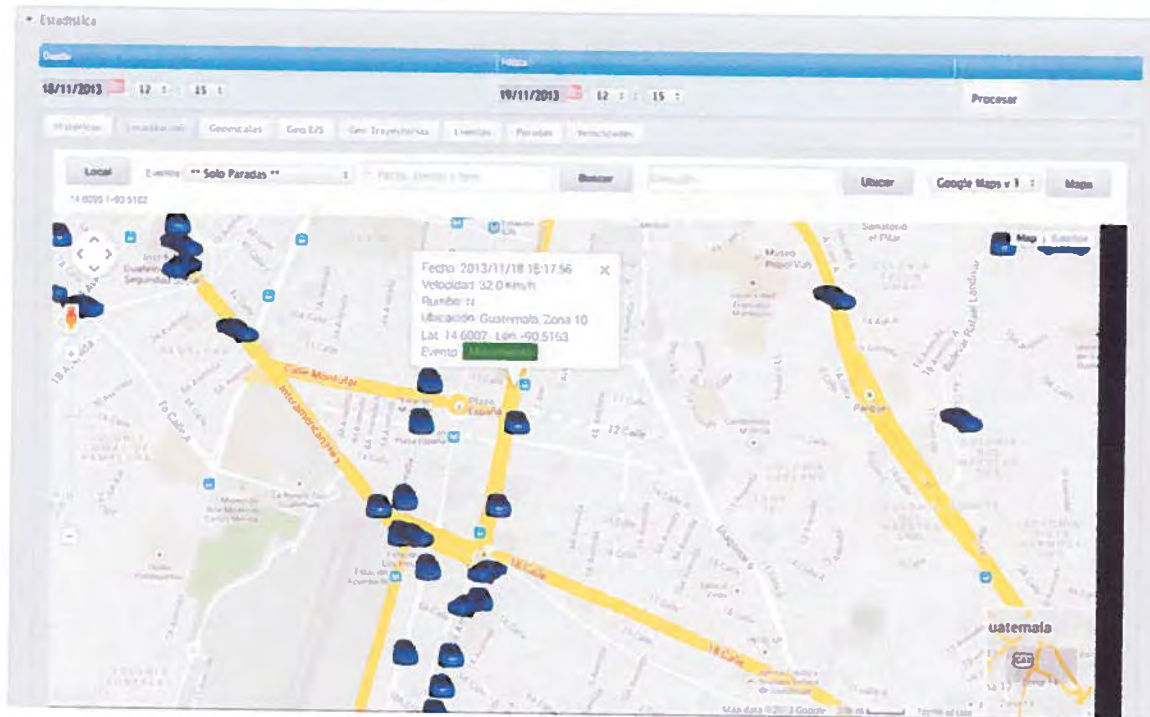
Estadística

Desde

Hasta

18/11/2013 12 : 15

19/11/2013 12 : 15

Procesar

Historico Simulación Geocercas Geo E/S Geo Trayectorias Eventos Paradas Velocidades

Local

Eventos ** Solo Paradas **

Buscar

Ubicar

Google Maps v 3

Mapa

14.6095 | -90.5162

Fecha: 2013/11/18 18:17:56

Velocidad: 32.0 Km/h

Rumbo: N

Ubicación: Guatemala, Zona 10

Lat: 14.6007, Lon: -90.5163

Evento: Movimiento

Map | Satellite

Museo Popol Vuh

Calle Montufar

Plaza España

12 Calle

14 Calle

18 Calle

Interamericana

Parque

uatemala

Map data ©2013 Google

Terms of Use